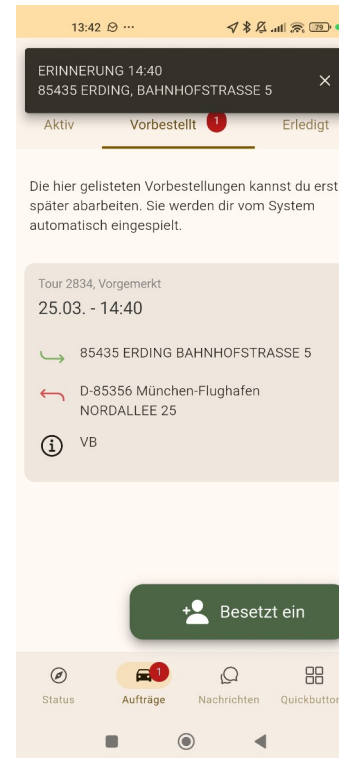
13:42 ⊘ ···
79

ERINNERUNG 14:40
85435 ERDING, BAHNHOFSTRASSE 5
×

Aktiv
Vorbestellt 1
Erledigt

Die hier gelisteten Vorbestellungen kannst du erst später abarbeiten. Sie werden dir vom System automatisch eingespielt.

Tour 2834, Vorgemerkt
25.03. - 14:40

85435 ERDING BAHNHOFSTRASSE 5

D-85356 München-Flughafen
NORDALLEE 25

VB

Besetzt ein

Status
1
Aufträge
Nachrichten
Quickbutto